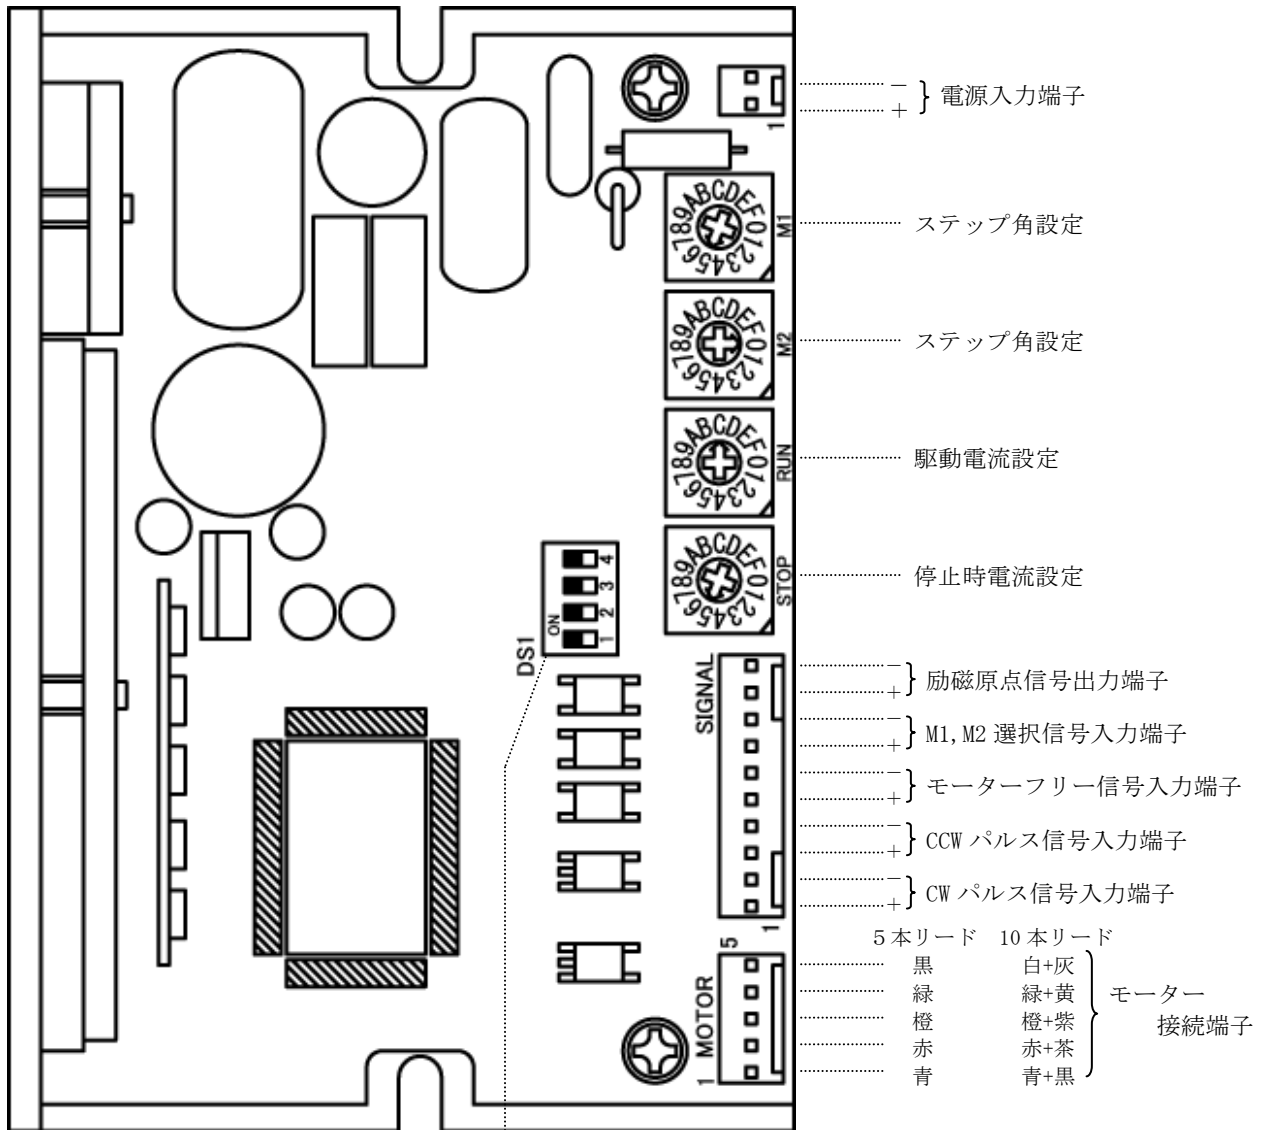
1

M1
0123456789ABCDEF

M2
0123456789ABCDEF

RUN
0123456789ABCDEF

STOP
0123456789ABCDEF

DS1
ON
1 2 3 4

SIGNAL
1

MOTOR
5
1

－
＋
電源入力端子

ステップ角設定

ステップ角設定

駆動電流設定

停止時電流設定

－
＋
励磁原点信号出力端子

－
＋
M1,M2 選択信号入力端子

－
＋
モーターフリー信号入力端子

－
＋
CCW パルス信号入力端子

－
＋
CW パルス信号入力端子

| 5 本リード | 10 本リード |
|---|---|
| 黒 | 白+灰 |
| 緑 | 緑+黄 |
| 橙 | 橙+紫 |
| 赤 | 赤+茶 |
| 青 | 青+黒 |

モーター接続端子